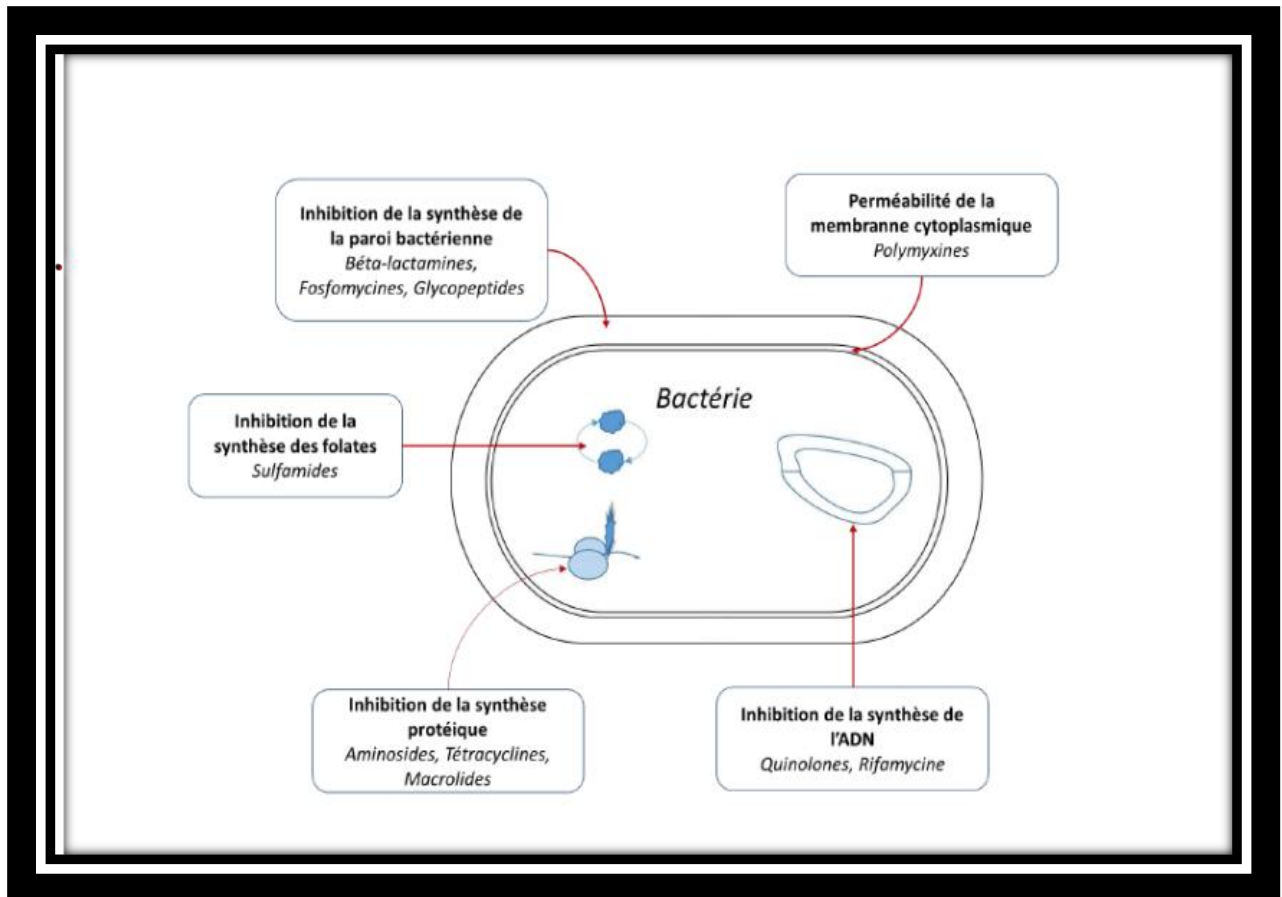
Inhibition de la synthèse de la paroi bactérienne
Béta-lactamines, Fosfomycines, Glycopeptides

Perméabilité de la membranne cytoplasmique
Polymyxines

Bactérie

Inhibition de la synthèse des folates
Sulfamides

Inhibition de la synthèse protéique
Aminosides, Tétracyclines, Macrolides

Inhibition de la synthèse de l'ADN
Quinolones, Rifamycine